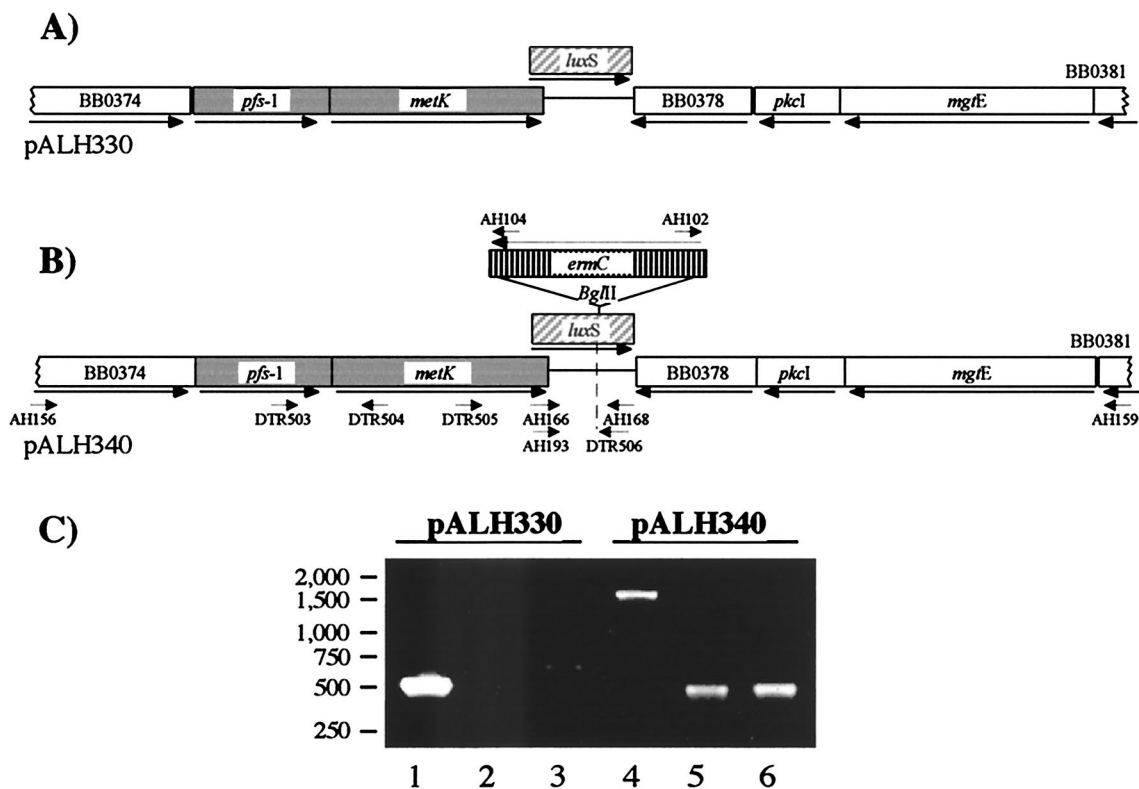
A)

luxS

BB0381

BB0374 pfs-1 metK BB0378 pkcI mgtE

pALH330

AH104 AH102

B)

ermC

BglII

luxS

BB0381

BB0374 pfs-1 metK BB0378 pkcI mgtE

AH156 DTR503 DTR504 DTR505 AH166 AH168 AH159

AH193 DTR506

pALH340

C)

pALH330 pALH340

2,000
1,500
1,000
750
500
250

1 2 3 4 5 6